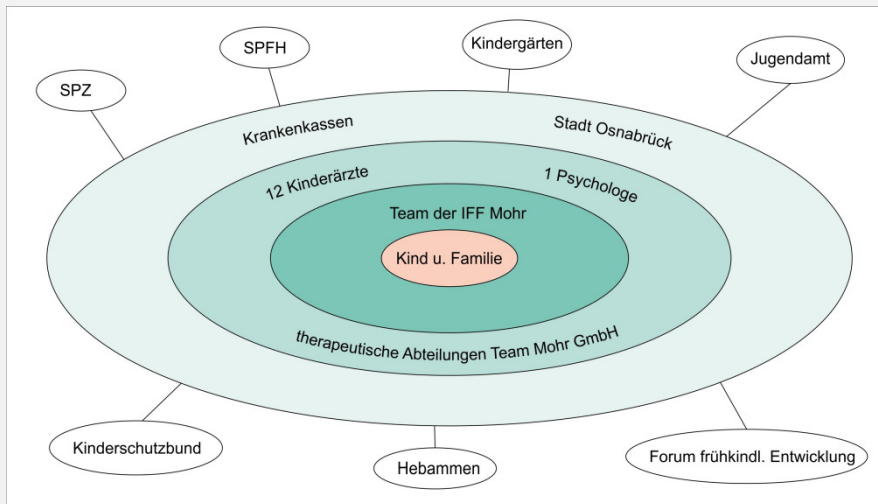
SPFH

Kindergärten

Jugendamt

SPZ

Krankenkassen

Stadt Osnabrück

12 Kinderärzte

1 Psychologe

Team der IFF Mohr

Kind u. Familie

therapeutische Abteilungen Team Mohr GmbH

Kinderschutzbund

Hebammen

Forum frühkindl. Entwicklung